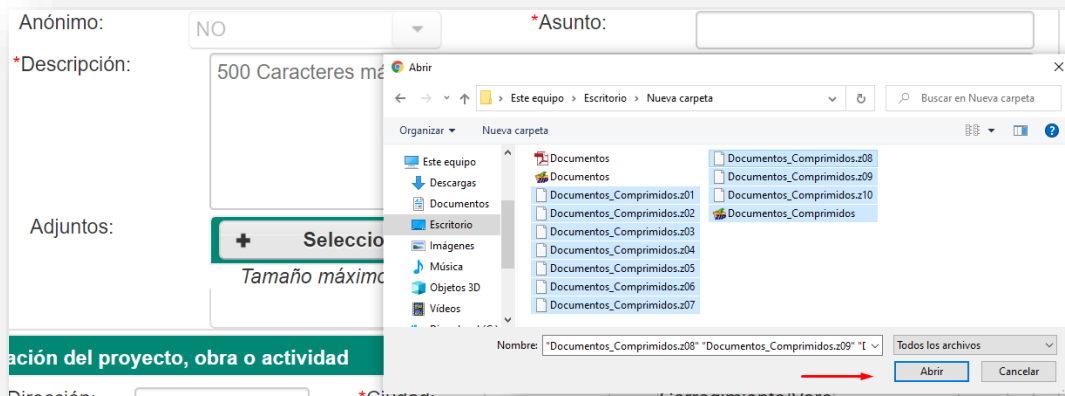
Anónimo:
NO
*Asunto:
*Descripción:
500 Caracteres má
Adjuntos:
Seleccio
Tamaño máximo
ación del proyecto, obra o actividad
Dirección:
*Ciudad:

Abrir
Este equipo > Escritorio > Nueva carpeta
Buscar en Nueva carpeta
Organizar ▾
Nueva carpeta
Este equipo
Descargas
Documentos
Escritorio
Imágenes
Música
Objetos 3D
Vídeos
Documentos
Documentos
Documentos_Comprimidos.z01
Documentos_Comprimidos.z02
Documentos_Comprimidos.z03
Documentos_Comprimidos.z04
Documentos_Comprimidos.z05
Documentos_Comprimidos.z06
Documentos_Comprimidos.z07
Documentos_Comprimidos.z08
Documentos_Comprimidos.z09
Documentos_Comprimidos.z10
Documentos_Comprimidos
Nombre: "Documentos_Comprimidos.z08" "Documentos_Comprimidos.z09" "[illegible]
Todos los archivos
Abrir
Cancelar